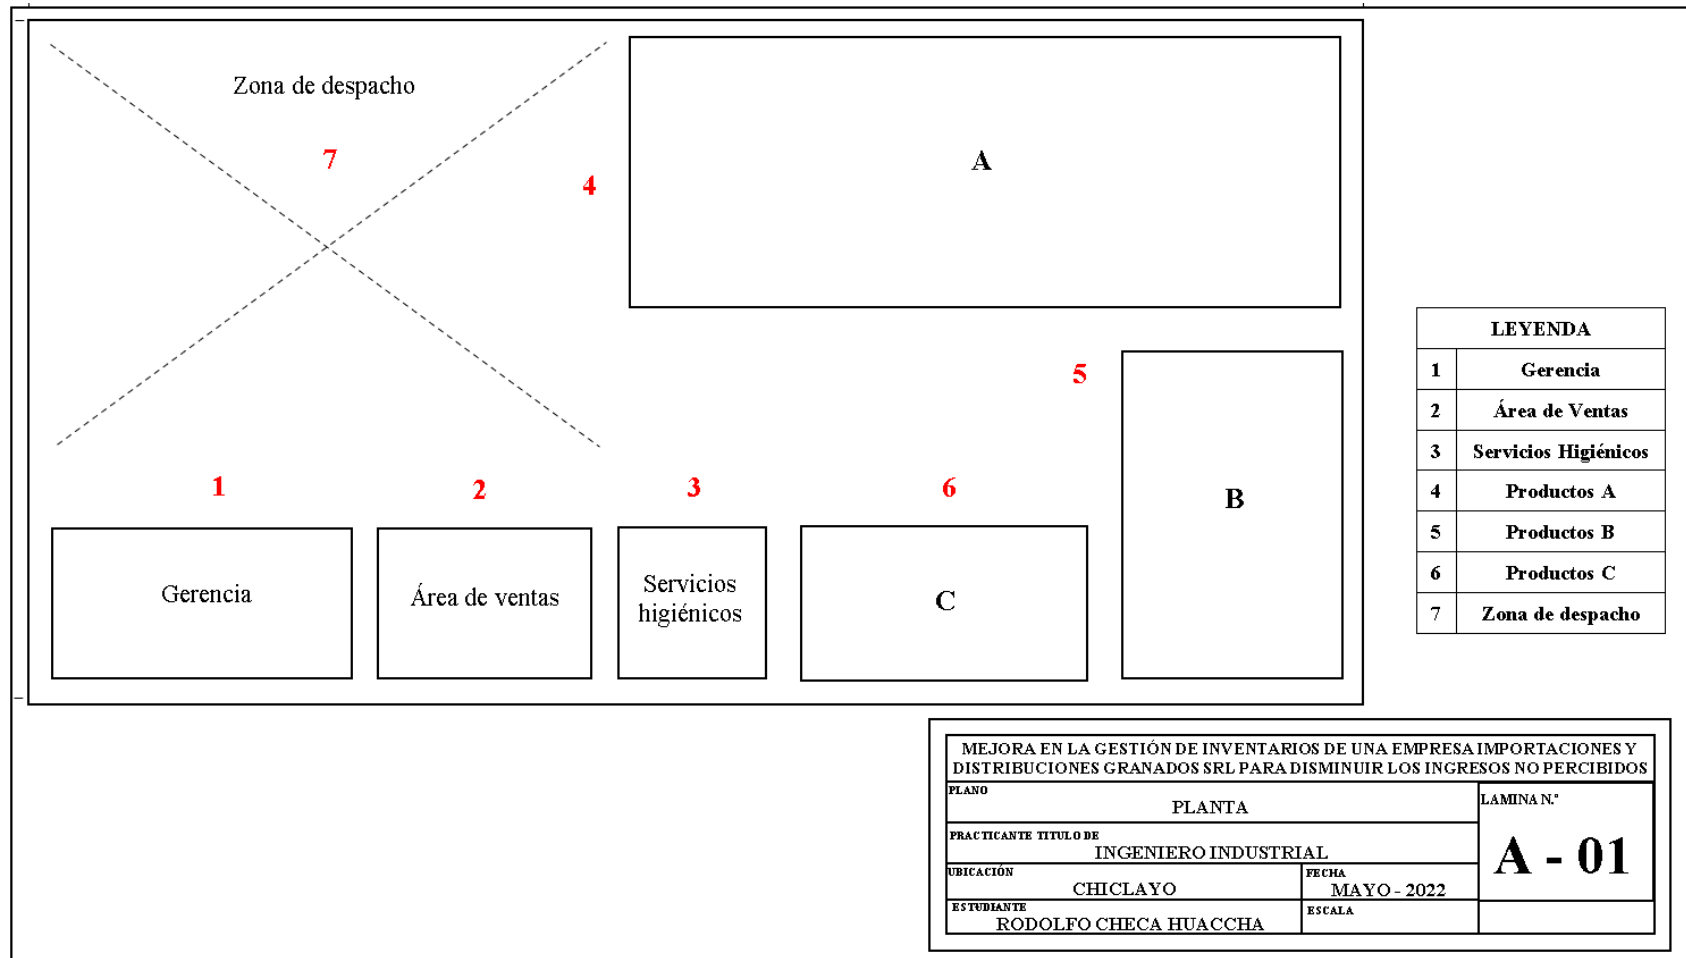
Zona de despacho

7

4

A

5

B

1

2

3

6

Gerencia

Área de ventas

Servicios higiénicos

C

| LEYENDA | |
|---|---|
| 1 | Gerencia |
| 2 | Área de Ventas |
| 3 | Servicios Higiénicos |
| 4 | Productos A |
| 5 | Productos B |
| 6 | Productos C |
| 7 | Zona de despacho |

MEJORA EN LA GESTIÓN DE INVENTARIOS DE UNA EMPRESA IMPORTACIONES Y DISTRIBUCIONES GRANADOS SRL PARA DISMINUIR LOS INGRESOS NO PERCIBIDOS

PLANO
PLANTA

LAMINA N.°
A - 01

PRACTICANTE TITULO DE
INGENIERO INDUSTRIAL

UBICACIÓN
CHICLAYO

FECHA
MAYO - 2022

ESTUDIANTE
RODOLFO CHECA HUACCHA

ESCALA